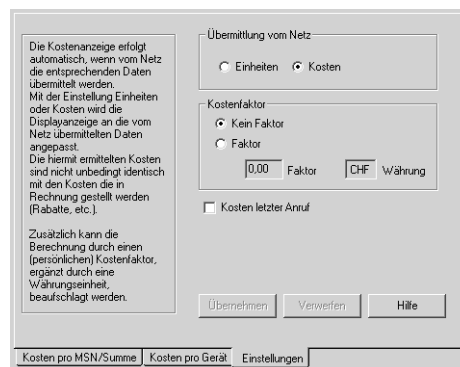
Die Kostenanzeige erfolgt automatisch, wenn vom Netz die entsprechenden Daten übermittelt werden.
Mit der Einstellung Einheiten oder Kosten wird die Displayanzeige an die vom Netz übermittelten Daten angepasst.
Die hiermit ermittelten Kosten sind nicht unbedingt identisch mit den Kosten die in Rechnung gestellt werden (Rabatte, etc.).

Zusätzlich kann die Berechnung durch einen (persönlichen) Kostenfaktor, ergänzt durch eine Währungseinheit, beaufschlagt werden.

Übermittlung vom Netz

Einheiten
Kosten

Kostenfaktor

Kein Faktor
Faktor

0,00 Faktor
CHF Währung

Kosten letzter Anruf

Übernehmen
Verwerfen
Hilfe

Kosten pro MSN/Summe
Kosten pro Gerät
Einstellungen